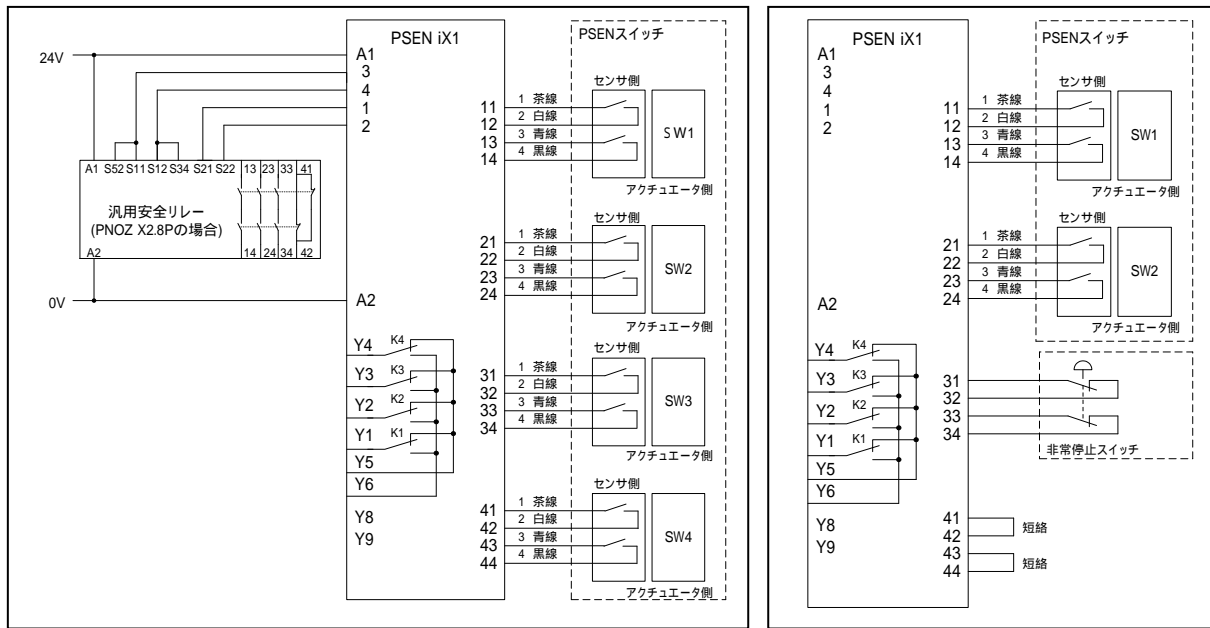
24V
0V
PSEN iX1
A1
3
4
1
2
A2
Y4
Y3
Y2
Y1
Y5
Y6
Y8
Y9
K4
K3
K2
K1
A1 S52 S11 S12 S34 S21 S22 13 23 33 41
汎用安全リレー
(PNOZ X2.8Pの場合)
A2 14 24 34 42
PSENスイッチ
センサ側
11
12
13
14
1 茶線
2 白線
3 青線
4 黒線
S W1
アクチュエータ側
センサ側
21
22
23
24
1 茶線
2 白線
3 青線
4 黒線
SW2
アクチュエータ側
センサ側
31
32
33
34
1 茶線
2 白線
3 青線
4 黒線
SW3
アクチュエータ側
センサ側
41
42
43
44
1 茶線
2 白線
3 青線
4 黒線
SW4
アクチュエータ側

PSEN iX1
A1
3
4
1
2
A2
Y4
Y3
Y2
Y1
Y5
Y6
Y8
Y9
K4
K3
K2
K1
PSENスイッチ
センサ側
11
12
13
14
1 茶線
2 白線
3 青線
4 黒線
SW1
アクチュエータ側
センサ側
21
22
23
24
1 茶線
2 白線
3 青線
4 黒線
SW2
アクチュエータ側
31
32
33
34
非常停止スイッチ
41
42
短絡
43
44
短絡